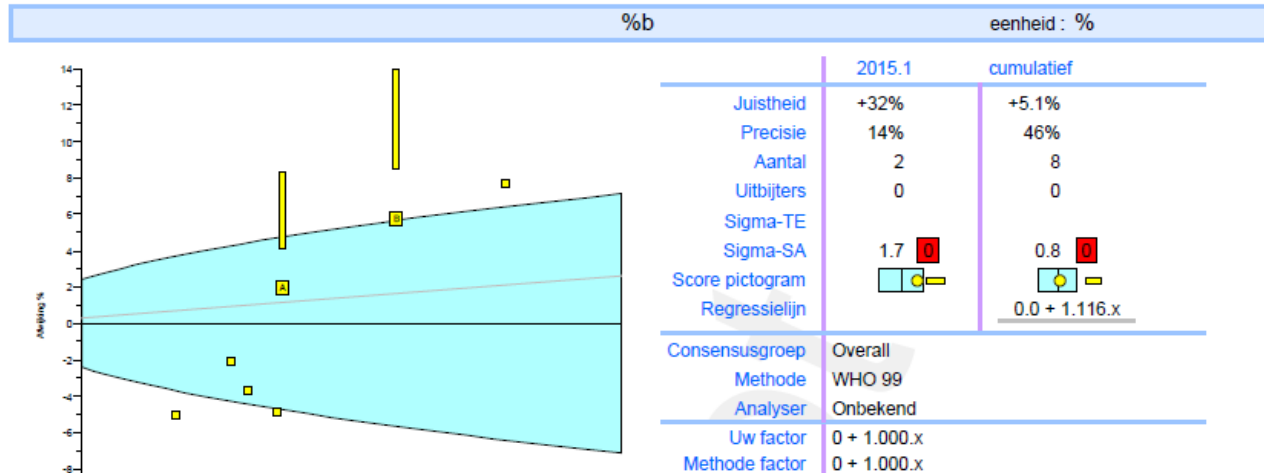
%b

eenheid : %

14
12
10
8
6
4
2
0
-2
-4
-6
-8

Afwijking %

A
B

| | 2015.1 | cumulatief |
|---|---|---|
| Juistheid | +32% | +5.1% |
| Precisie | 14% | 46% |
| Aantal | 2 | 8 |
| Uitbijters | 0 | 0 |
| Sigma-TE | | |
| Sigma-SA | 1.7 0 | 0.8 0 |
| Score pictogram | | |
| Regressielijn | | 0.0 + 1.116.x |

| | |
|---|---|
| Consensusgroep | Overall |
| Methode | WHO 99 |
| Analyser | Onbekend |
| Uw factor | 0 + 1.000.x |
| Methode factor | 0 + 1.000.x |